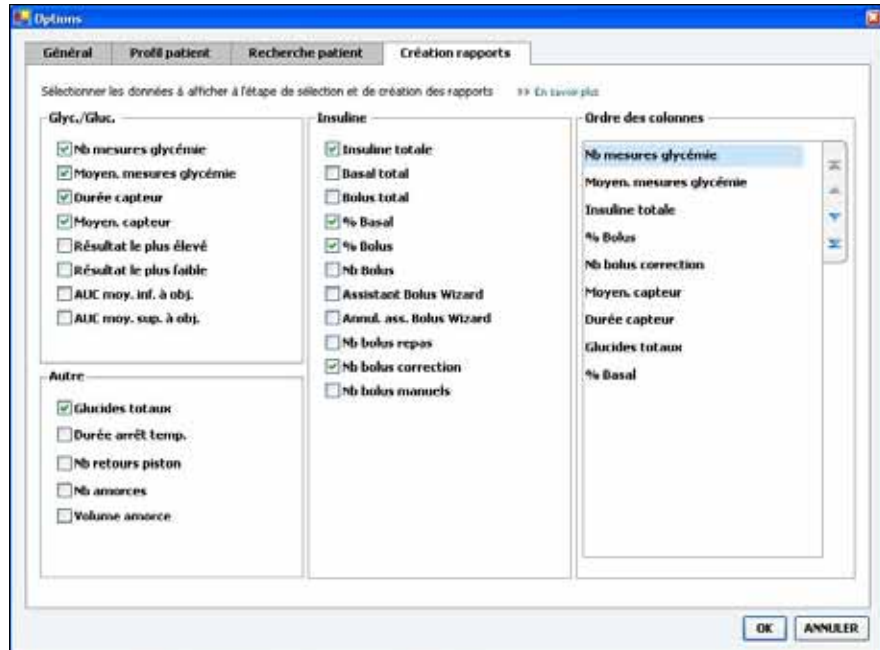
Options

Général | Profil patient | Recherche patient | Création rapports

Sélectionner les données à afficher à l'étape de sélection et de création des rapports >> En savoir plus

Glyc./Gluc.
Nb mesures glycémie
Moyen. mesures glycémie
Durée capteur
Moyen. capteur
Résultat le plus élevé
Résultat le plus faible
AUC moy. inf. à obj.
AUC moy. sup. à obj.

Autre
Glucides totaux
Durée arrêt temp.
Nb retours piston
Nb amorces
Volume amorce

Insuline
Insuline totale
Basal total
Bolus total
% Basal
% Bolus
Nb Bolus
Assistant Bolus Wizard
Annul. ass. Bolus Wizard
Nb bolus repas
Nb bolus correction
Nb bolus manuels

Ordre des colonnes
Nb mesures glycémie
Moyen. mesures glycémie
Insuline totale
% Bolus
Nb bolus correction
Moyen. capteur
Durée capteur
Glucides totaux
% Basal

OK | ANNULER